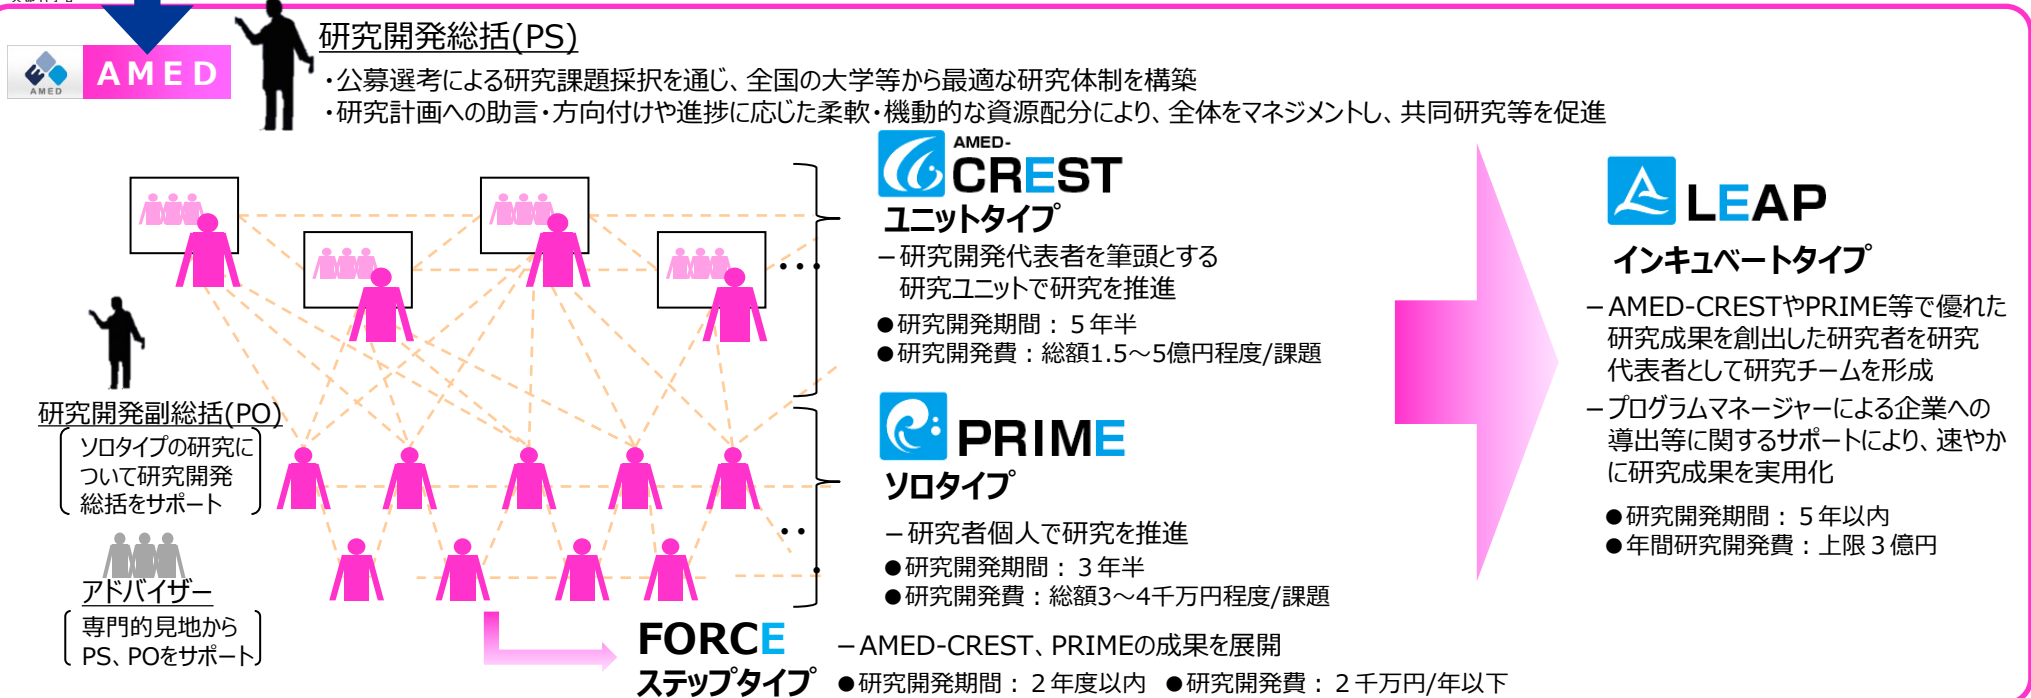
AMED

研究開発総括(PS)

・公募選考による研究課題採択を通じ、全国の大学等から最適な研究体制を構築
・研究計画への助言・方向付けや進捗に応じた柔軟・機動的な資源配分により、全体をマネジメントし、共同研究等を促進

AMED-CREST
ユニットタイプ
－研究開発代表者を筆頭とする研究ユニットで研究を推進
●研究開発期間：５年半
●研究開発費：総額1.5～5億円程度/課題

PRIME
ソロタイプ
－研究者個人で研究を推進
●研究開発期間：３年半
●研究開発費：総額3～4千万円程度/課題

LEAP
インキュベートタイプ
－AMED-CRESTやPRIME等で優れた研究成果を創出した研究者を研究代表者として研究チームを形成
－プログラムマネージャーによる企業への導出等に関するサポートにより、速やかに研究成果を実用化
●研究開発期間：５年以内
●年間研究開発費：上限３億円

研究開発副総括(PO)
ソロタイプの研究について研究開発総括をサポート

アドバイザー
専門的見地からPS、POをサポート

FORCE
ステップタイプ
－AMED-CREST、PRIMEの成果を展開
●研究開発期間：２年度以内 ●研究開発費：２千万円/年以下